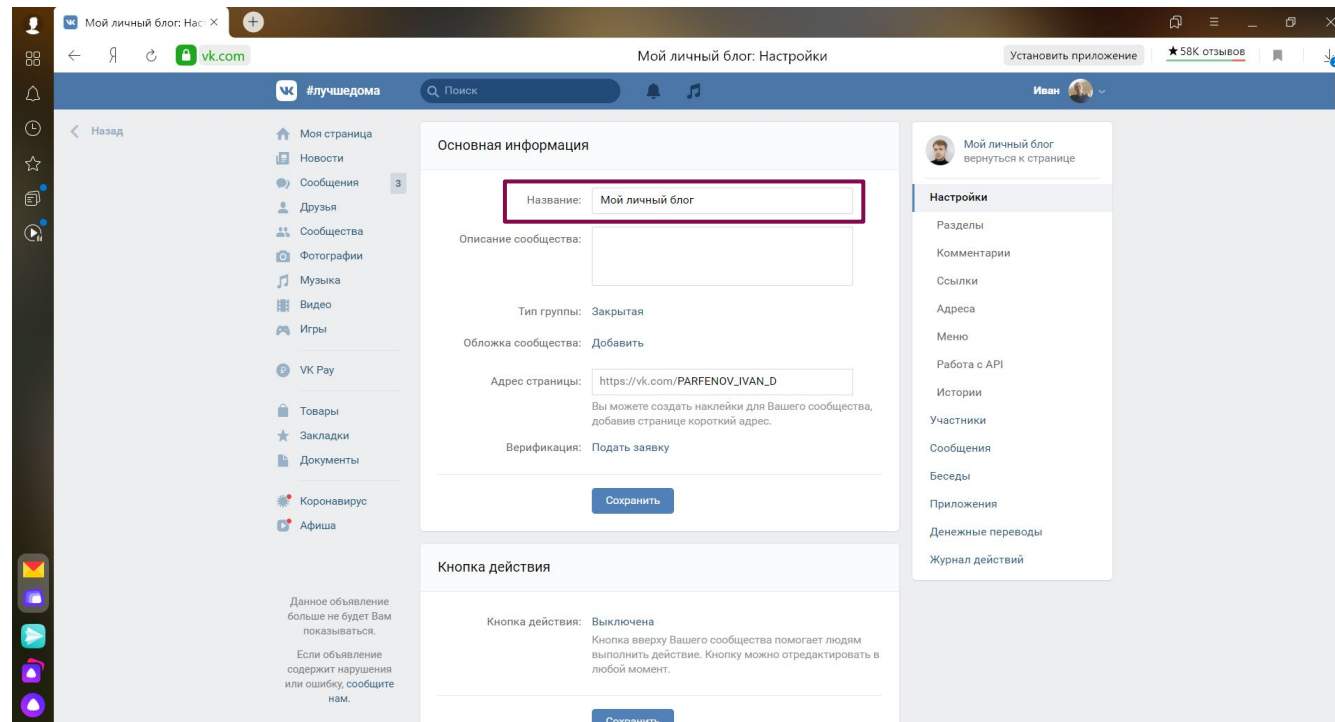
Мой личный блог: Нас ×

Я vk.com

Мой личный блог: Настройки

Установить приложение

★58K отзывов

#лучшедома

Поиск

Иван

Назад

Моя страница
Новости
Сообщения 3
Друзья
Сообщества
Фотографии
Музыка
Видео
Игры

VK Pay

Товары
Закладки
Документы

Коронавирус
Афиша

Данное объявление больше не будет Вам показываться.

Если объявление содержит нарушения или ошибку, сообщите нам.

Основная информация

Название: Мой личный блог

Описание сообщества:

Тип группы: Закрытая

Обложка сообщества: Добавить

Адрес страницы: https://vk.com/PARFENOV_IVAN_D

Вы можете создать наклейки для Вашего сообщества, добавив странице короткий адрес.

Верификация: Подать заявку

Сохранить

Кнопка действия

Кнопка действия: Выключена

Кнопка вверху Вашего сообщества помогает людям выполнить действие. Кнопку можно отредактировать в любой момент.

Сохранить

Мой личный блог
вернуться к странице

Настройки
Разделы
Комментарии
Ссылки
Адреса
Меню
Работа с API
Истории
Участники
Сообщения
Беседы
Приложения
Денежные переводы
Журнал действий